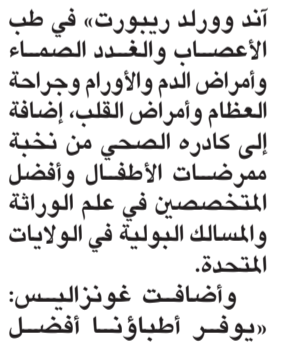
آند وورلد ريبورت» في طب الأعصاب والغدد الصماء وأمراض الدم والأورام وجراحة العظام وأمراض القلب، إضافة إلى كادره الصحي من نخبة ممرضات الأطفال وأفضل المتخصصين في علم الوراثة والمسالك البولية في الولايات المتحدة.

وأضافت غونزاليس: «يوفر أطباؤنا أفضل